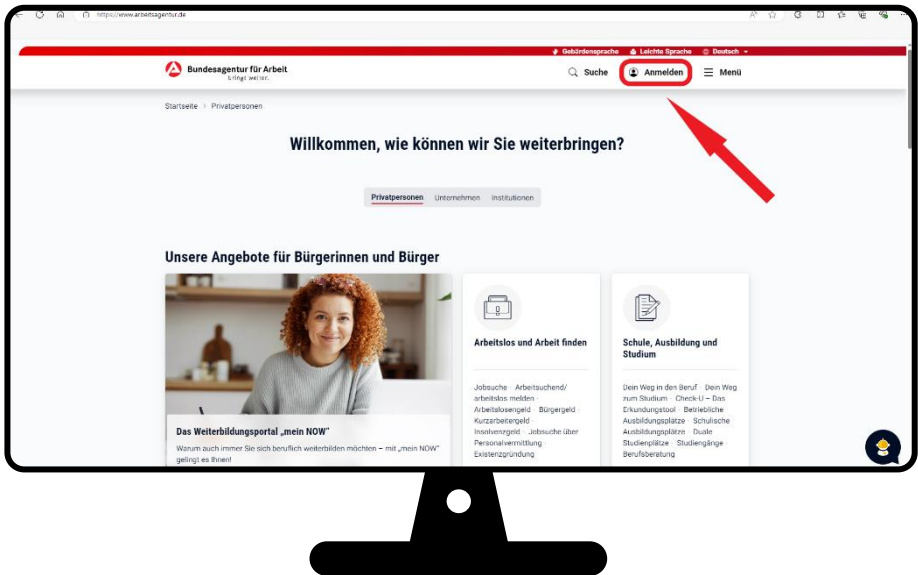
https://www.arbeitsagentur.de

Gebärdensprache Leichte Sprache Deutsch

Bundesagentur für Arbeit
bringt weiter.

Suche Anmelden Menü

Startseite > Privatpersonen

Willkommen, wie können wir Sie weiterbringen?

Privatpersonen Unternehmen Institutionen

Unsere Angebote für Bürgerinnen und Bürger

Das Weiterbildungsportal „mein NOW"
Warum auch immer Sie sich beruflich weiterbilden möchten – mit „mein NOW" gelingt es Ihnen!

Arbeitslos und Arbeit finden

Jobsuche · Arbeitsuchend/ arbeitslos melden · Arbeitslosengeld · Bürgergeld · Kurzarbeitergeld · Insolvenzgeld · Jobsuche über Personalvermittlung · Existenzgründung

Schule, Ausbildung und Studium

Dein Weg in den Beruf · Dein Weg zum Studium · Check-U – Das Erkundungstool · Betriebliche Ausbildungsplätze · Schulische Ausbildungsplätze · Duale Studienplätze · Studiengänge · Berufsberatung